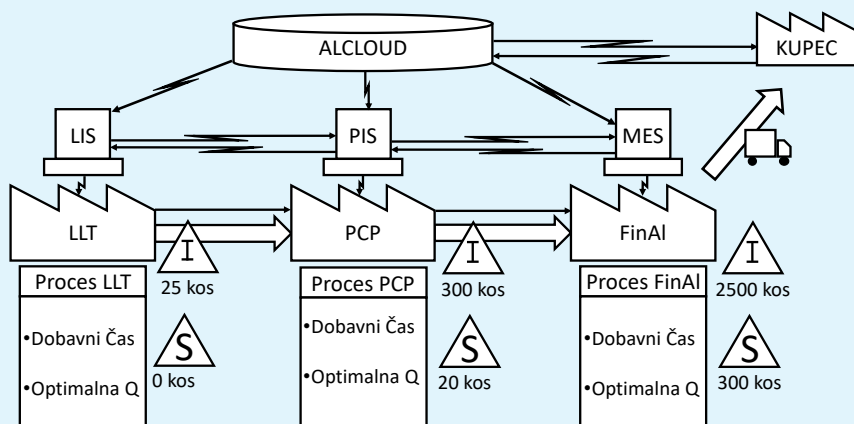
ALCLOUD

KUPEC

LIS

PIS

MES

LLT

PCP

FinAl

I
25 kos

I
300 kos

I
2500 kos

Proces LLT
•Dobavni Čas
•Optimalna Q

S
0 kos

Proces PCP
•Dobavni Čas
•Optimalna Q

S
20 kos

Proces FinAl
•Dobavni Čas
•Optimalna Q

S
300 kos